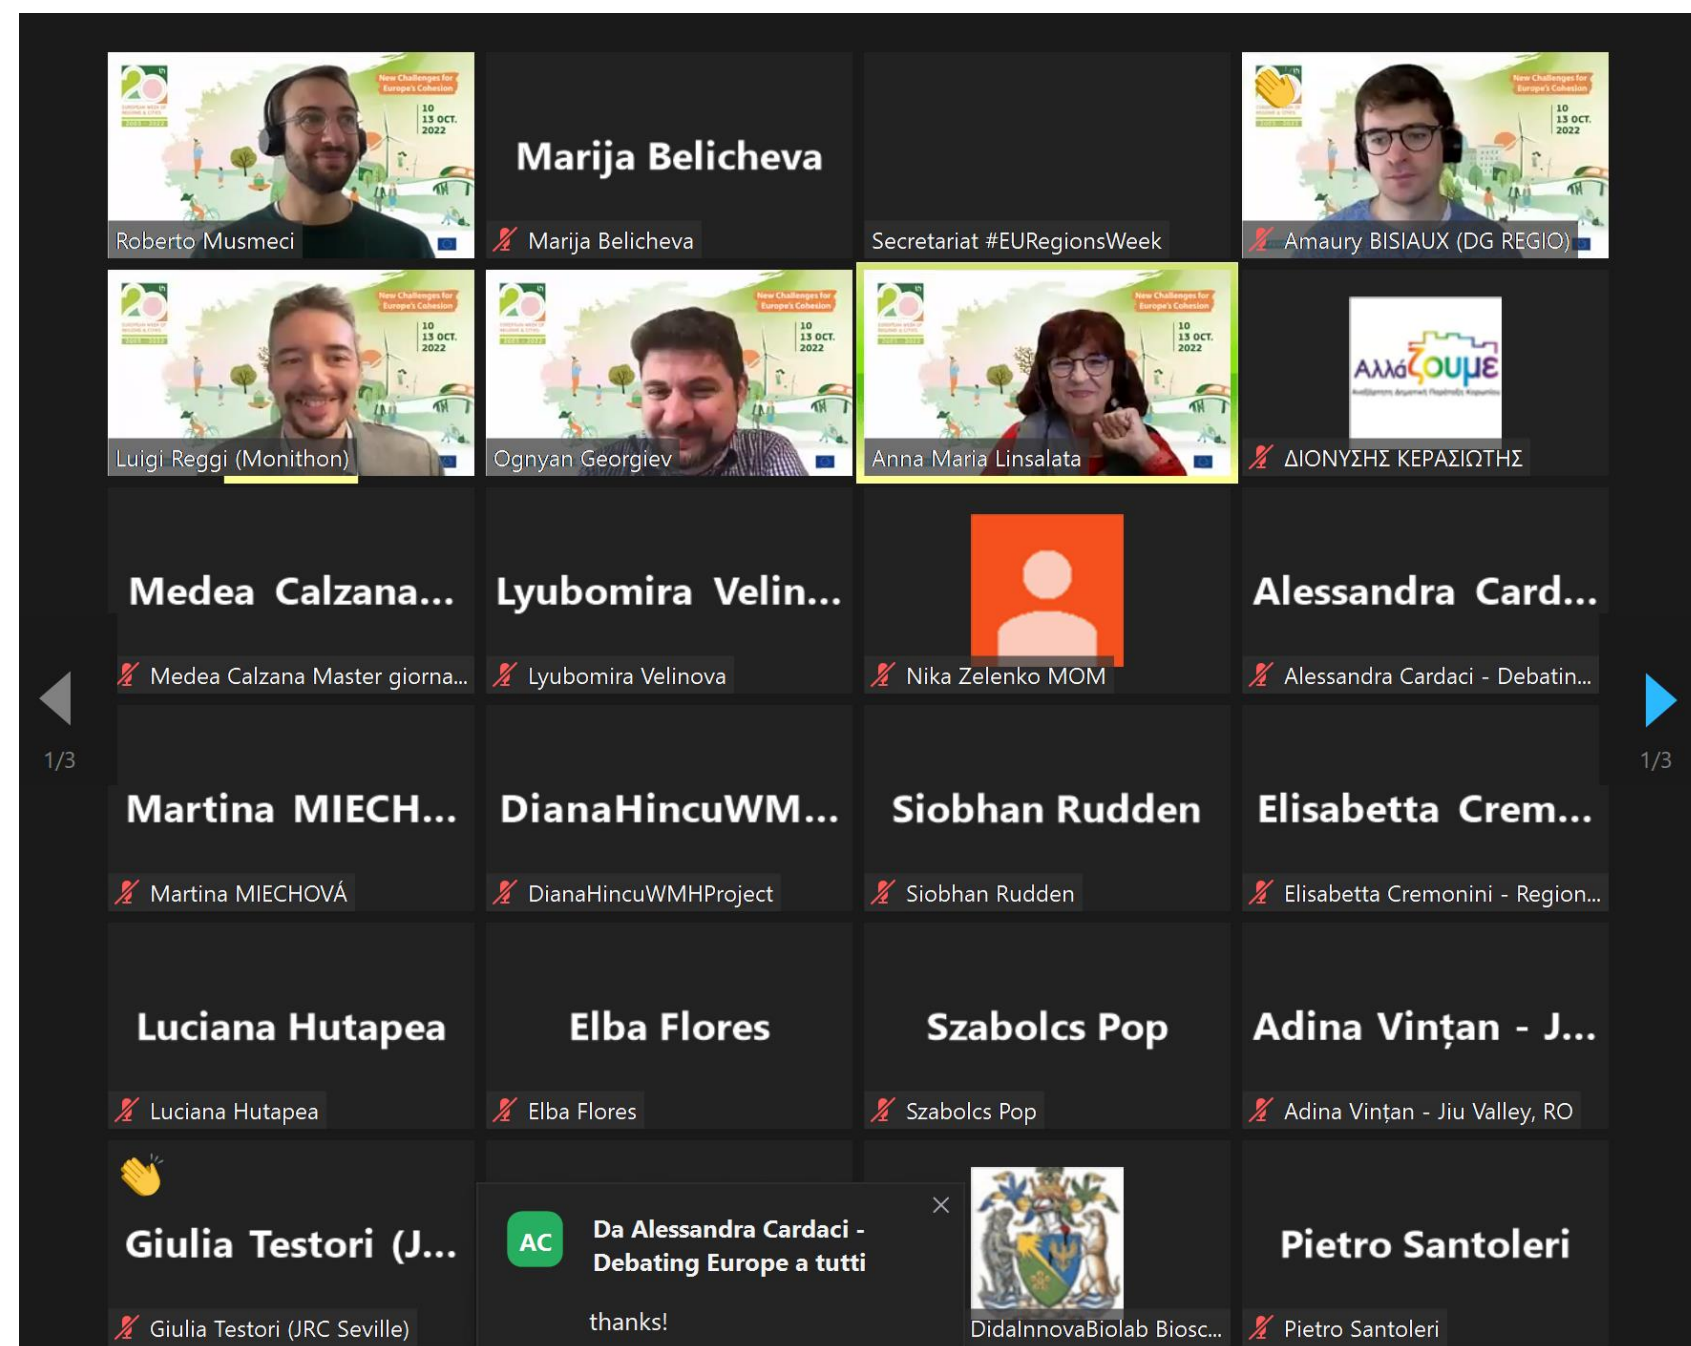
Roberto Musmeci

Marija Belicheva
Marija Belicheva

Secretariat #EURegionsWeek

Amaury BISIAUX (DG REGIO)

Luigi Reggi (Monithon)

Ognyan Georgiev

Anna Maria Linsalata

Αλλάζουμε

ΔΙΟΝΥΣΗΣ ΚΕΡΑΣΙΩΤΗΣ

Medea Calzana...
Medea Calzana Master giorna...

Lyubomira Velin...
Lyubomira Velinova

Nika Zelenko MOM

Alessandra Card...
Alessandra Cardaci - Debatin...

1/3

1/3

Martina MIECH...
Martina MIECHOVÁ

DianaHincuWM...
DianaHincuWMHProject

Siobhan Rudden
Siobhan Rudden

Elisabetta Crem...
Elisabetta Cremonini - Region...

Luciana Hutapea
Luciana Hutapea

Elba Flores
Elba Flores

Szabolcs Pop
Szabolcs Pop

Adina Vințan - J...
Adina Vințan - Jiu Valley, RO

Giulia Testori (J...
Giulia Testori (JRC Seville)

AC
Da Alessandra Cardaci - Debating Europe a tutti
thanks!

DidaInnovaBiolab Biosc...

Pietro Santoleri
Pietro Santoleri